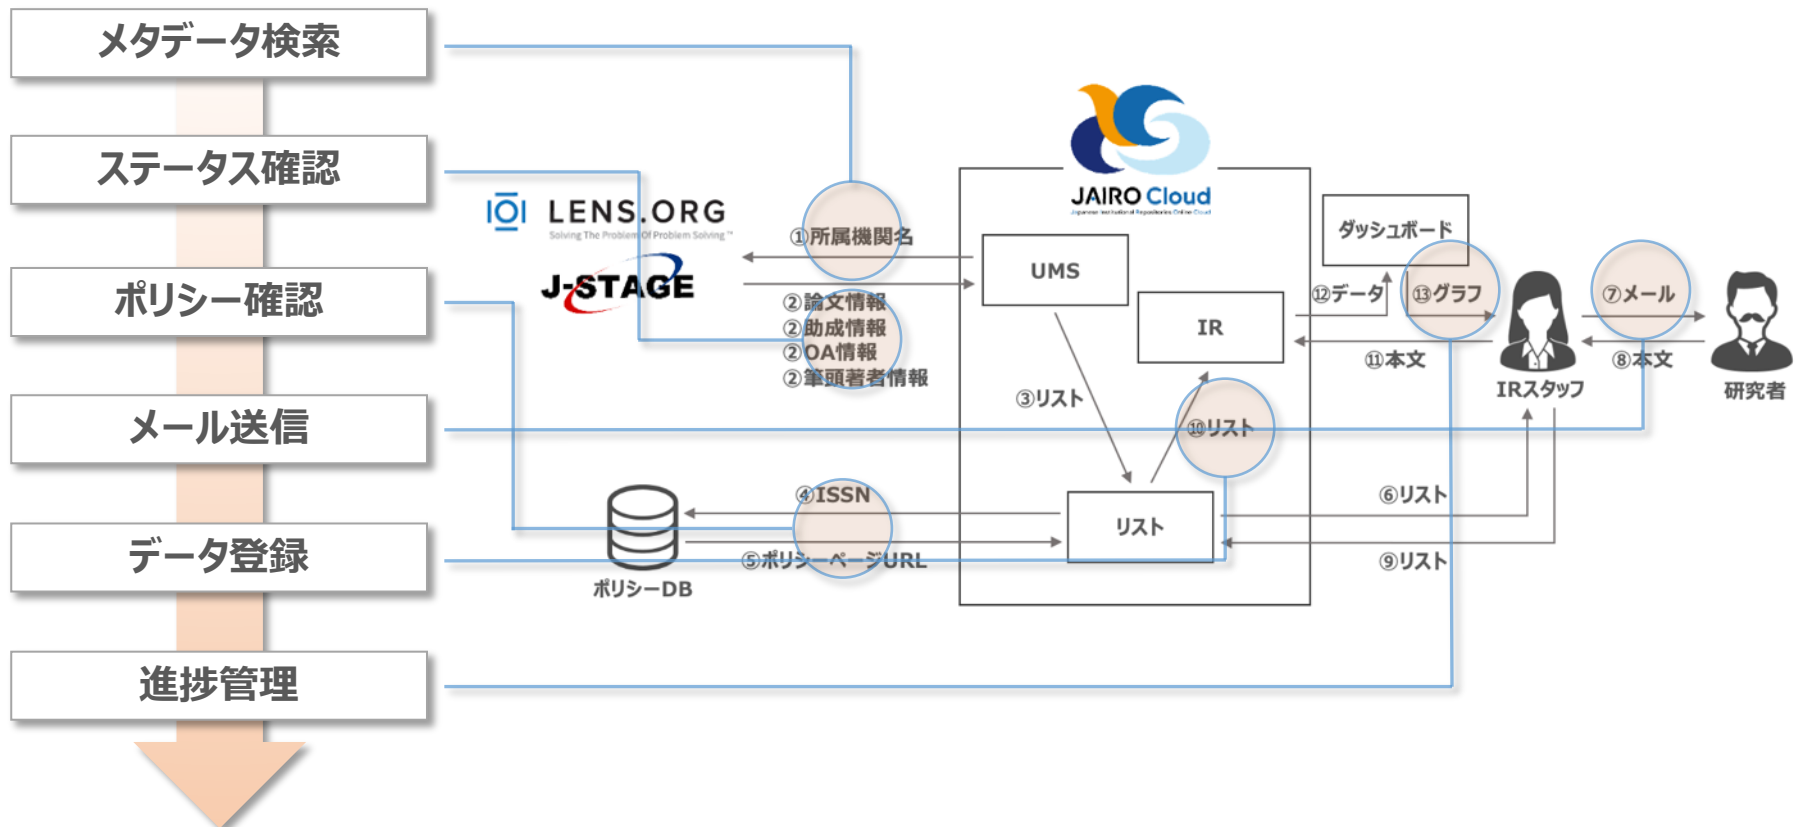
メタデータ検索

ステータス確認

ポリシー確認

メール送信

データ登録

進捗管理

LENS.ORG
Solving The Problem Of Problem Solving

J-STAGE

JAIRO Cloud
Japanese Institutional Repositories Online Cloud

①所属機関名

②論文情報
②助成情報
②OA情報
②筆頭著者情報

UMS

IR

③リスト

⑩リスト

リスト

④ISSN

⑤ポリシーページURL

ポリシーDB

ダッシュボード

⑫データ

⑬グラフ

⑪本文

⑥リスト

⑨リスト

IRスタッフ

⑦メール

⑧本文

研究者